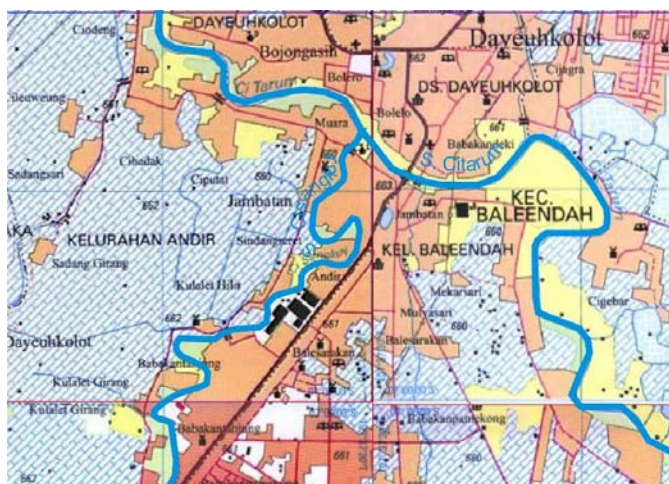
DAYEUHKOLOT
Dayeuhkolot
Ciodeng
Bojongasih
662
C Tarum
Bolero
DS. DAYEUHKOLOT
Ciagra
Bolelo
Muara
Babakandeki
667
Cibadak
S. Citarum
Sedangsari
Ciputat
660
663
KEC.
Jambatan
Jambatan
BALEENDAH
662
AKA
KELURAHAN ANDIR
Sindangsereti
KEL. BALEENDAH
Sadang Girang
Andir
Kulalet Hilir
Mekarsari
682
Mulyasari
660
Dayeuhkolot
Cigebar
Babakan
Balesarakan
Balesarakan
Kulalet Girang
Kulalet Girang
Babakansinang
Babakanpanekong
661